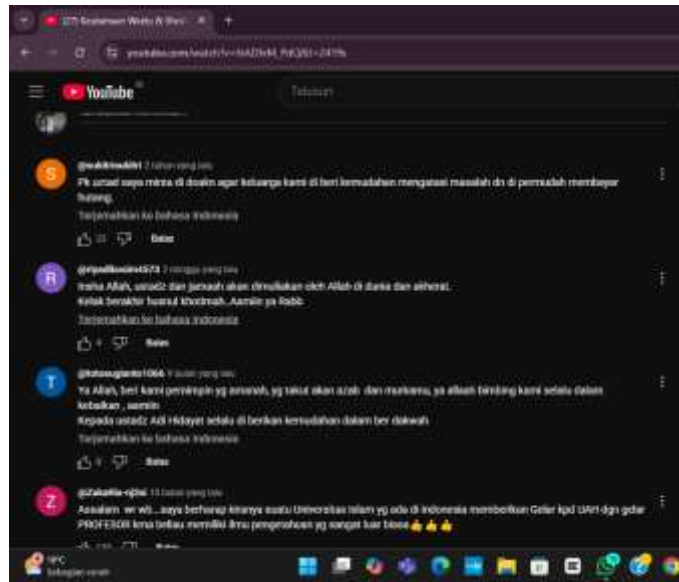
(27) Keutamaan Waktu & Ibad... ×

youtube.com/watch?v=NAD9vM_PdtQ&t=2419s

YouTube

Telusuri

S
@salkhisalihi 2 tahun yang lalu
Pk ustad saya minta di doakn agar keluarga kami di beri kemudahan mengatasi masalah dn di permudah membayar hutang.
Terjemahkan ke bahasa Indonesia
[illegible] Balas

R
@ripallkasimn573 2 minggu yang lalu
Insha Allah, ustadz dan jamaah akan dimuliakan oleh Allah di dunia dan akherat.
Kelak berakhir husnul khotimah...Aamiin ya Rabb
Terjemahkan ke bahasa Indonesia
4 Balas

T
@totosugianto1064 9 bulan yang lalu
Ya Allah, beri kami pemimpin yg amanah, yg takut akan azab dan murkamu, ya allaah bimbing kami selalu dalam kebaikan , aamiin
Kepada ustadz Adi Hidayat selalu di berikan kemudahan dalam ber dakwah
Terjemahkan ke bahasa Indonesia
9 Balas

Z
@Zakaria-nj2sl 10 bulan yang lalu
Assalam wr wb....saya berharap kiranya suatu Universitas Islam yg ada di Indonesia memberikan Gelar kpd UAH dgn gelar PROFESOR krna beliau memiliki ilmu pengetahuan yg sangat luar biasa👍👍👍
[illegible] Balas

19°C
Sebagian cerah